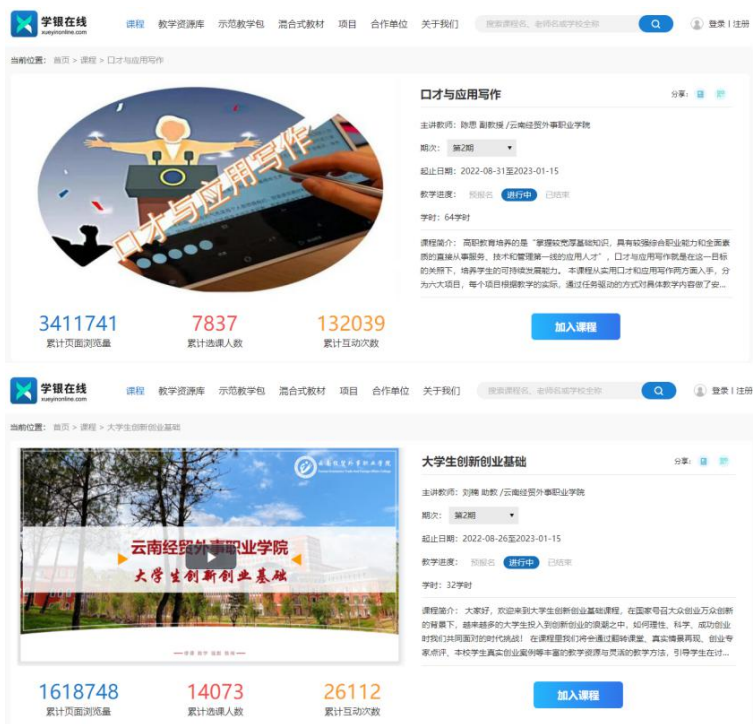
学银在线 xueyinonline.com

课程 教学资源库 示范教学包 混合式教材 项目 合作单位 关于我们

搜索课程名、老师名或学校全称

登录 | 注册

当前位置： 首页 > 课程 > 口才与应用写作

口才与应用写作

口才与应用写作

分享：

主讲教师：陈思 副教授 /云南经贸外事职业学院

期次： 第2期

起止日期：2022-08-31至2023-01-15

教学进度： 预报名 进行中 已结束

学时：64学时

课程简介： 高职教育培养的是“掌握较宽厚基础知识，具有较强综合职业能力和全面素质的直接从事服务、技术和管理第一线的应用人才”，口才与应用写作就是在这一目标的关照下，培养学生的可持续发展能力。本课程从实用口才和应用写作两方面入手，分为六大项目，每个项目根据教学的实际，通过任务驱动的方式对具体教学内容做了安...

3411741 累计页面浏览量

7837 累计选课人数

132039 累计互动次数

加入课程

学银在线 xueyinonline.com

课程 教学资源库 示范教学包 混合式教材 项目 合作单位 关于我们

搜索课程名、老师名或学校全称

登录 | 注册

当前位置： 首页 > 课程 > 大学生创新创业基础

云南经贸外事职业学院

云南经贸外事职业学院

大学生创新创业基础

大学生创新创业基础

分享：

主讲教师：刘腾 助教 /云南经贸外事职业学院

期次： 第2期

起止日期：2022-08-26至2023-01-15

教学进度： 预报名 进行中 已结束

学时：32学时

课程简介： 大家好，欢迎来到大学生创新创业基础课程。在国家号召大众创业万众创新的背景下，越来越多的大学生投入到创新创业的浪潮之中，如何理性、科学、成功创业时我们共同面对的时代挑战！在课程里我们将会通过翻转课堂、真实情景再现、创业专家点评、本校学生真实创业案例等丰富的教学资源与灵活的教学方法，引导学生在过...

1618748 累计页面浏览量

14073 累计选课人数

26112 累计互动次数

加入课程